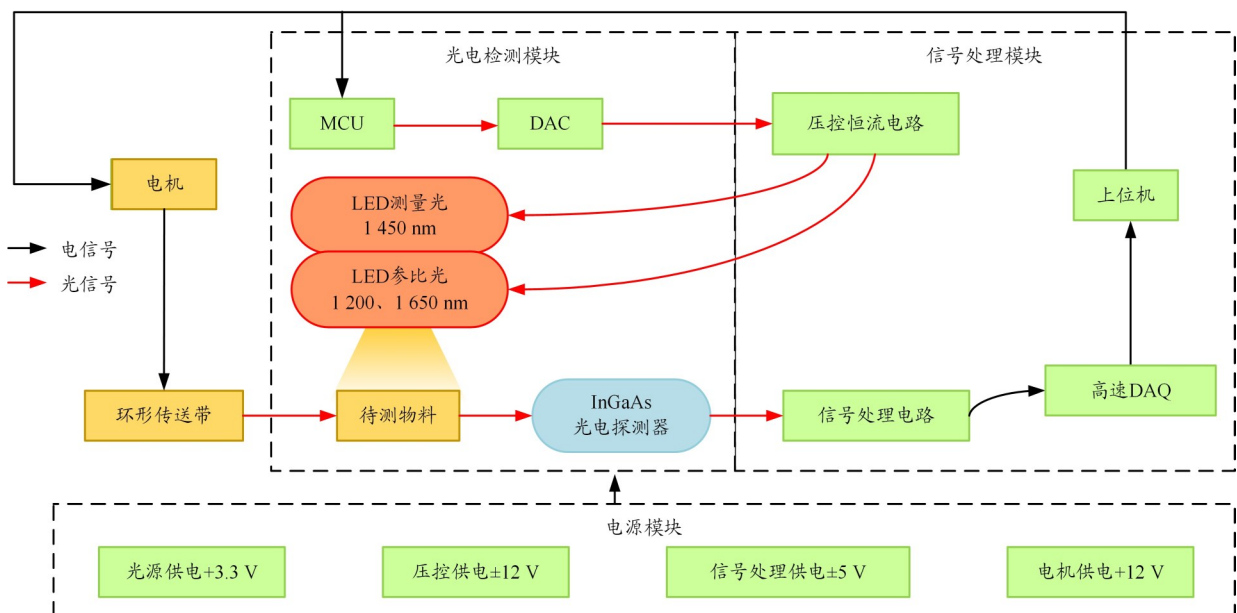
光电检测模块

信号处理模块

MCU

DAC

压控恒流电路

电机

LED测量光
1 450 nm

上位机

电信号

光信号

LED参比光
1 200、1 650 nm

环形传送带

待测物料

InGaAs
光电探测器

信号处理电路

高速DAQ

电源模块

光源供电+3.3 V

压控供电±12 V

信号处理供电±5 V

电机供电+12 V